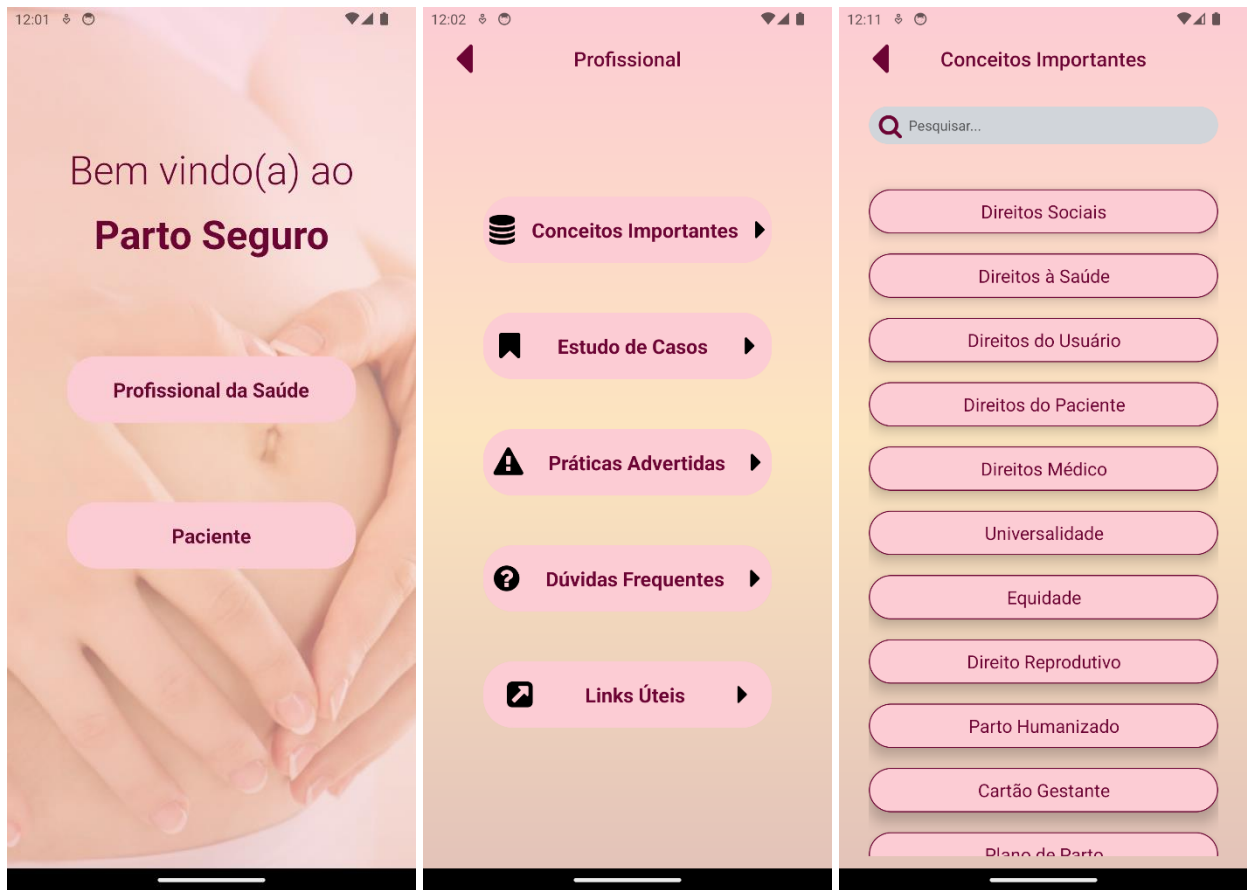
12:01

Bem vindo(a) ao

Parto Seguro

Profissional da Saúde

Paciente

12:02

Profissional

Conceitos Importantes

Estudo de Casos

Práticas Advertidas

Dúvidas Frequentes

Links Úteis

12:11

Conceitos Importantes

Pesquisar...

Direitos Sociais

Direitos à Saúde

Direitos do Usuário

Direitos do Paciente

Direitos Médico

Universalidade

Equidade

Direito Reprodutivo

Parto Humanizado

Cartão Gestante

Plano de Parto